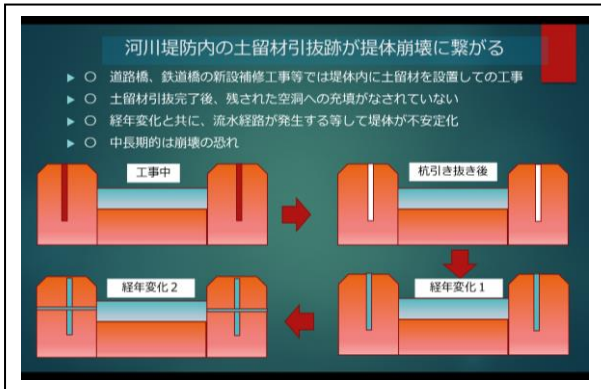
河川堤防内の土留材引抜跡が提体崩壊に繋がる

► ○ 道路橋、鉄道橋の新設補修工事等では堤体内に土留材を設置しての工事

► ○ 土留材引抜完了後、残された空洞への充填がなされていない

► ○ 経年変化と共に、流水経路が発生する等して堤体が不安定化

► ○ 中長期的は崩壊の恐れ

工事中

杭引き抜き後

経年変化１

経年変化２